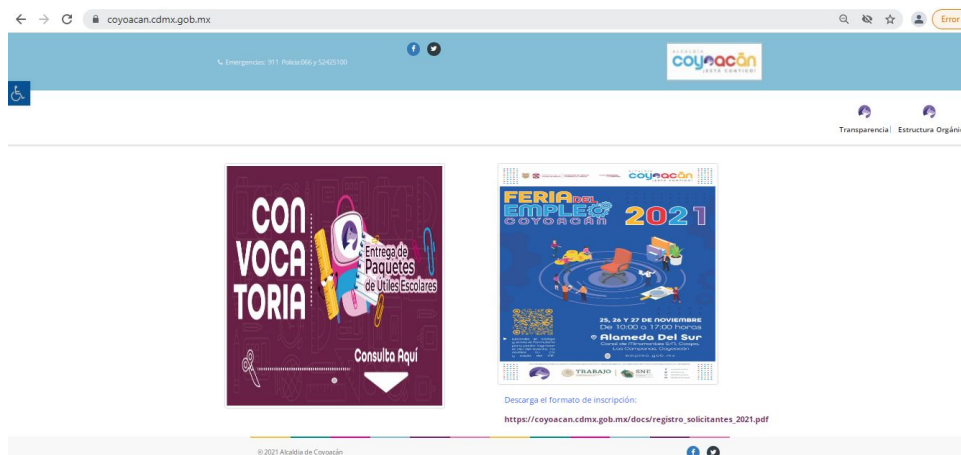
coyoacan.cdmx.gob.mx

Error

Emergencias: 911 Policia066 y 52425100

ALCALDÍA coyoacán ¡ESTÁ CONTIGO!

Transparencia | Estructura Orgáni

CON VOCA TORIA

Entrega de Paquetes de Útiles Escolares

Consulta Aquí

coyoacán

FERIA DEL EMPLEO COYOACÁN 2021

25, 26 Y 27 DE NOVIEMBRE
De 10:00 a 17:00 horas

Alameda Del Sur
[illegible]

TRABAJO SNE

Descarga el formato de inscripción:

https://coyoacan.cdmx.gob.mx/docs/registro_solicitantes_2021.pdf

© 2021 Alcaldía de Coyoacán